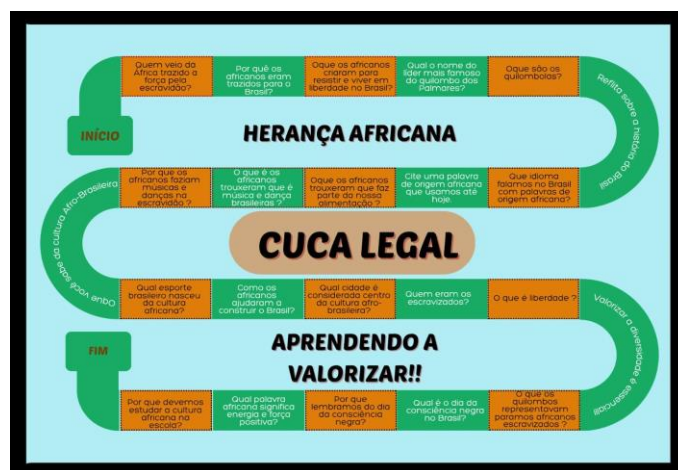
INÍCIO

Quem veio do África trazido a força pelo escravidão?

Por quê os africanos eram trazidos para o Brasil?

Oque os africanos criaram para resistir e viver em liberdade no Brasil?

Qual o nome do líder mais famoso do quilombo dos Palmares?

Oque são os quilombolos?

Reflita sobre a história do Brasil

HERANÇA AFRICANA

Que idioma falamos no Brasil com palavras de origem africana?

Cite uma palavra de origem africana que usamos até hoje.

Oque os africanos trouxeram que faz parte da nossa alimentação ?

O que é os africanos trouxeram que é música e dança brasileiras ?

Por que os africanos faziam músicas e danças na escravidão ?

Oque você sabe da cultura Afro-Brasileira

CUCA LEGAL

Qual esporte brasileiro nasceu da cultura africana?

Como os africanos ajudaram a construir o Brasil?

Qual cidade é considerada centro da cultura afro-brasileira?

Quem eram os escravizados?

O que é liberdade ?

Valorizar a diversidade é essencial

FIM

APRENDENDO A VALORIZAR!!

O que os quilombos representavam paramos africanos escravizados ?

Qual é o dia da consciência negra no Brasil?

Por que lembramos do dia da consciência negra?

Qual palavra africana significa energia e força positiva?

Por que devemos estudar a cultura africana na escola?